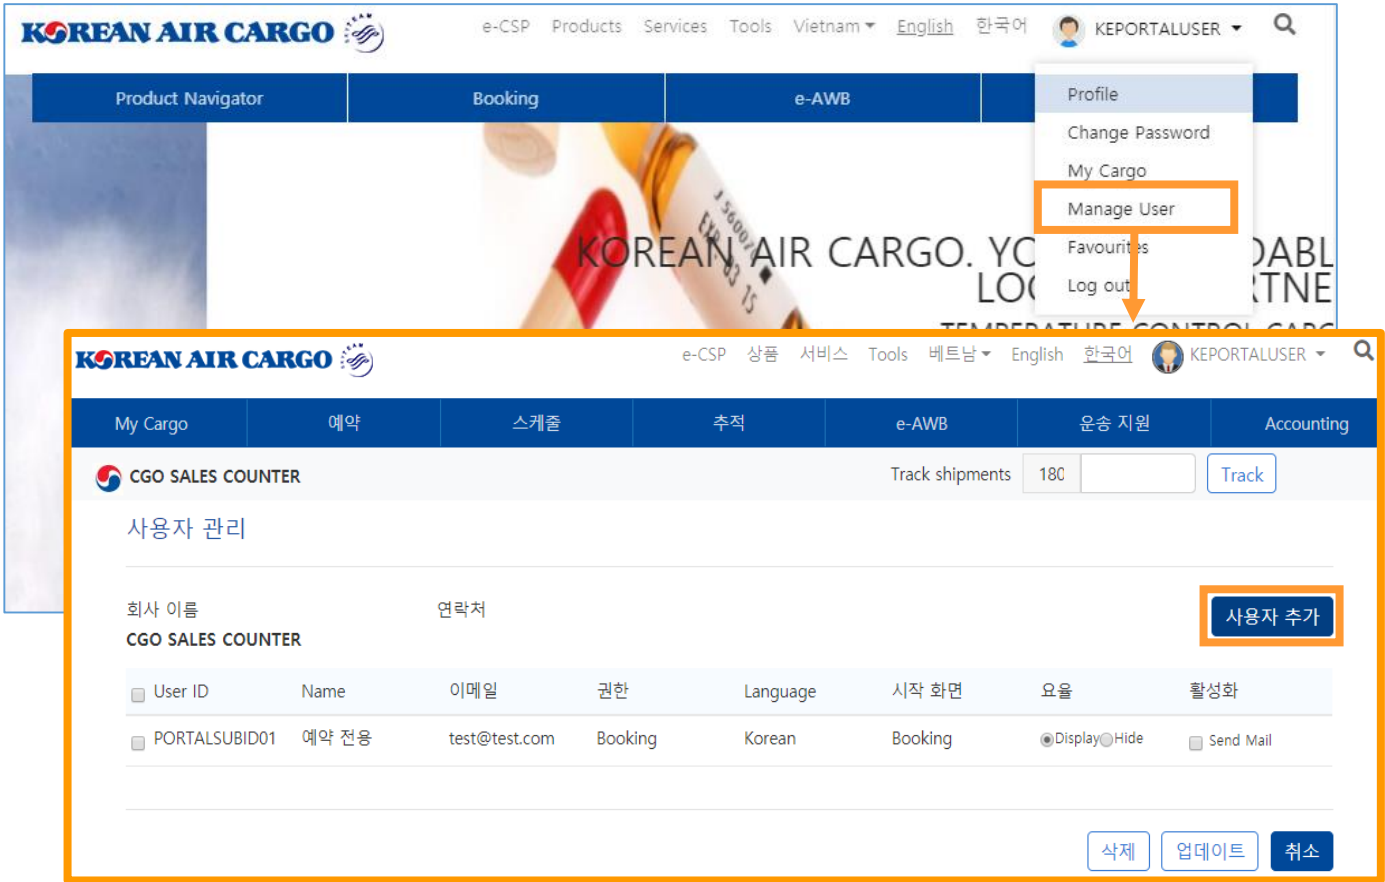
KOREAN AIR CARGO

e-CSP Products Services Tools Vietnam English 한국어 KEPORTALUSER

Product Navigator Booking e-AWB

Profile
Change Password
My Cargo
Manage User
Favourites
Log out

KOREAN AIR CARGO. YO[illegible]DABL LO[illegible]TNE

KOREAN AIR CARGO

e-CSP 상품 서비스 Tools 베트남 English 한국어 KEPORTALUSER

My Cargo 예약 스케줄 추적 e-AWB 운송 지원 Accounting

CGO SALES COUNTER

Track shipments 180 Track

사용자 관리

회사 이름
CGO SALES COUNTER

연락처

사용자 추가

| User ID | Name | 이메일 | 권한 | Language | 시작 화면 | 요율 | 활성화 |
|---|---|---|---|---|---|---|---|
| PORTALSUBID01 | 예약 전용 | test@test.com | Booking | Korean | Booking | Display Hide | Send Mail |

삭제 업데이트 취소